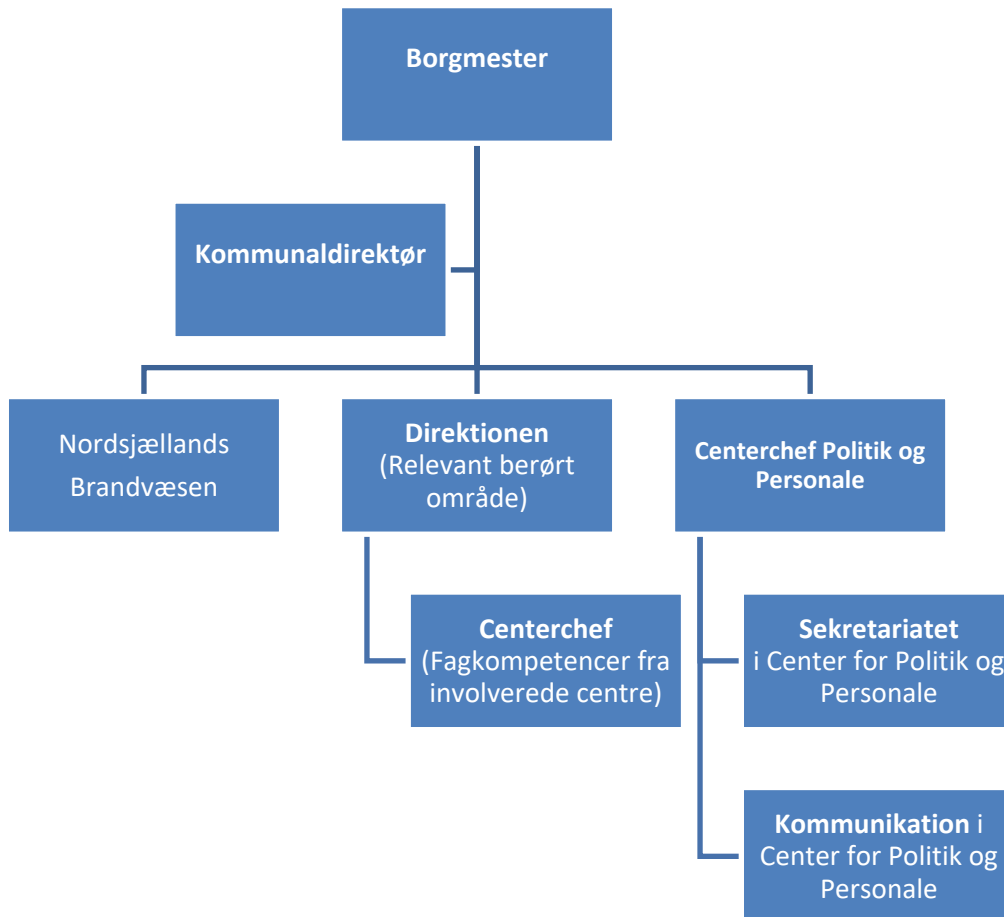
Borgmester

Kommunaldirektør

Nordsjællands Brandvæsen

Direktionen (Relevant berørt område)

Centerchef Politik og Personale

Centerchef (Fagkompetencer fra involverede centre)

Sekretariatet i Center for Politik og Personale

Kommunikation i Center for Politik og Personale